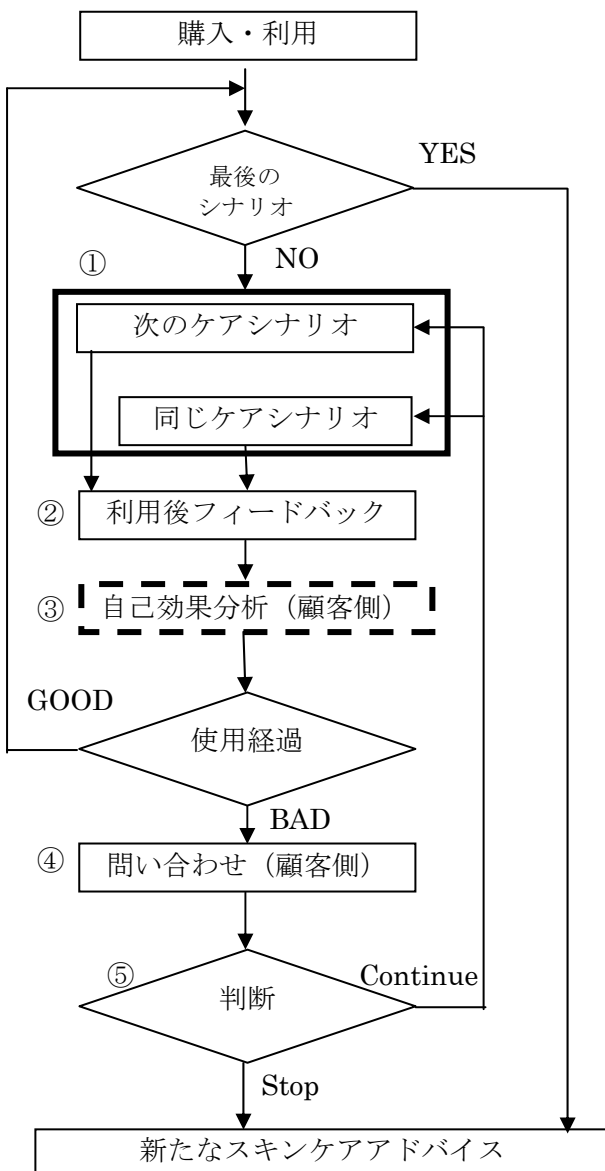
購入・利用

最後のシナリオ

YES

①

NO

次のケアシナリオ

同じケアシナリオ

② 利用後フィードバック

③ 自己効果分析（顧客側）

GOOD

使用経過

BAD

④ 問い合わせ（顧客側）

⑤

判断

Continue

Stop

新たなスキンケアアドバイス